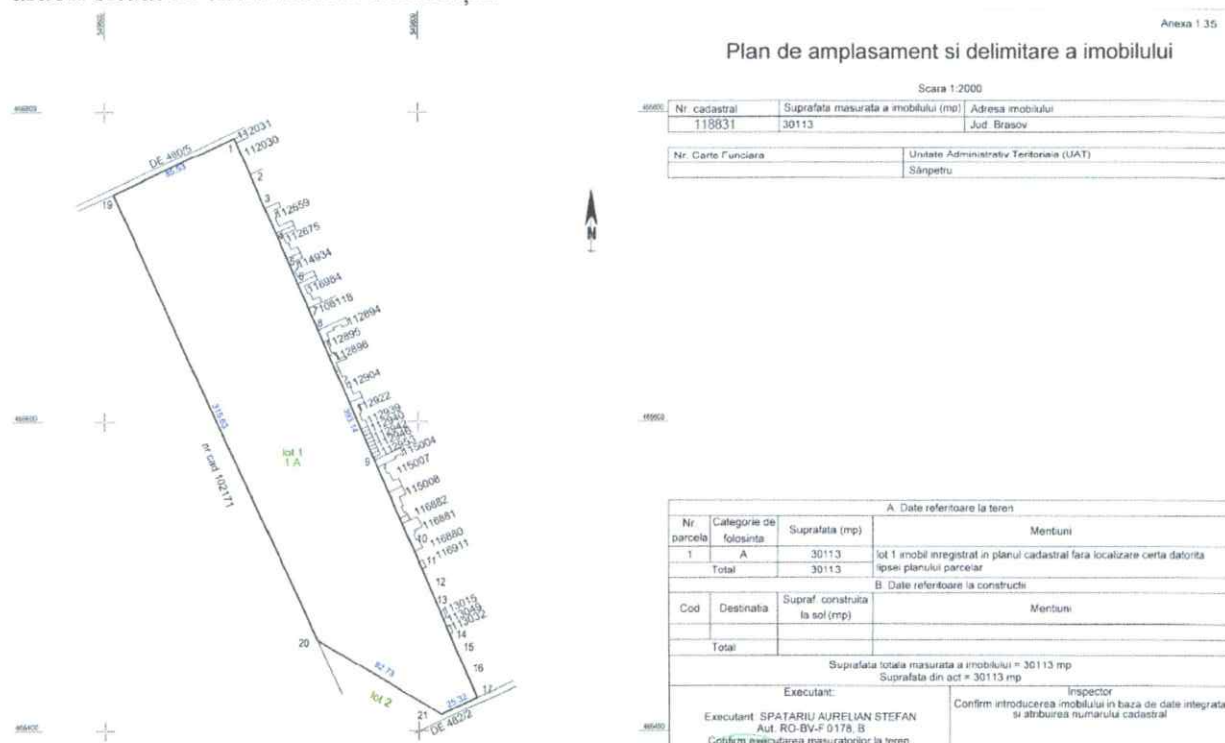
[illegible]

Anexa 1.35

Plan de amplasament si delimitare a imobilului

Scara 1:2000

| Nr. cadastral | Suprafata masurata a imobilului (mp) | Adresa imobilului |
|---|---|---|
| 118831 | 30113 | Jud. Brasov |

| Nr. Carte Funciara | Unitate Administrativ Teritoriala (UAT) |
|---|---|
| | Sânpetru |

DE 480/5
80.51
112031
112030
1
2
3
112659
112675
114934
116984
106118
112894
112895
112896
112904
112922
115004
115007
115008
116882
116881
116880
116911
12
13
113015
113049
113032
14
15
16
17
19
20
21
DE 482/2
25.32
92.73
315.65
303.14
lot 1
1 A
lot 2
nr cad 102171
N

A. Date referitoare la teren

| Nr. parcela | Categorie de folosinta | Suprafata (mp) | Mentiuni |
|---|---|---|---|
| 1 | A | 30113 | lot 1 imobil inregistrat in planul cadastral fara localizare certa datorita lipsei planului parcelar |
| Total | | 30113 | |

B. Date referitoare la constructii

| Cod | Destinatia | Supraf. construita la sol (mp) | Mentiuni |
|---|---|---|---|
| | | | |
| Total | | | |

Suprafata totala masurata a imobilului = 30113 mp
Suprafata din act = 30113 mp

Executant:
Executant SPATARIU AURELIAN STEFAN
Aut. RO-BV-F 0178, B
Confirm executarea masuratorilor la teren

Inspector
Confirm introducerea imobilului in baza de date integrata si atribuirea numarului cadastral